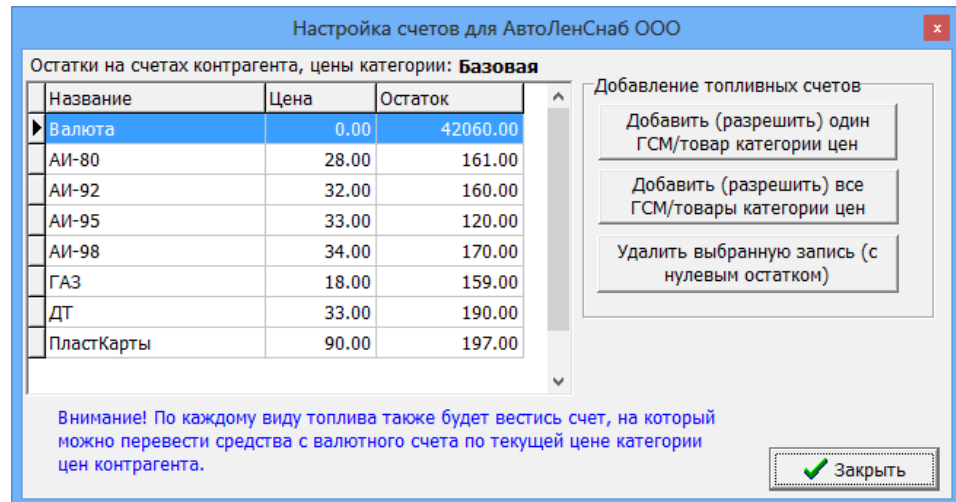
Настройка счетов для АвтоЛенСнаб ООО

Остатки на счетах контрагента, цены категории: Базовая

| Название | Цена | Остаток |
|---|---|---|
| Валюта | 0.00 | 42060.00 |
| АИ-80 | 28.00 | 161.00 |
| АИ-92 | 32.00 | 160.00 |
| АИ-95 | 33.00 | 120.00 |
| АИ-98 | 34.00 | 170.00 |
| ГАЗ | 18.00 | 159.00 |
| ДТ | 33.00 | 190.00 |
| ПластКарты | 90.00 | 197.00 |

Добавление топливных счетов

Добавить (разрешить) один ГСМ/товар категории цен

Добавить (разрешить) все ГСМ/товары категории цен

Удалить выбранную запись (с нулевым остатком)

Внимание! По каждому виду топлива также будет вестись счет, на который можно перевести средства с валютного счета по текущей цене категории цен контрагента.

Закрыть